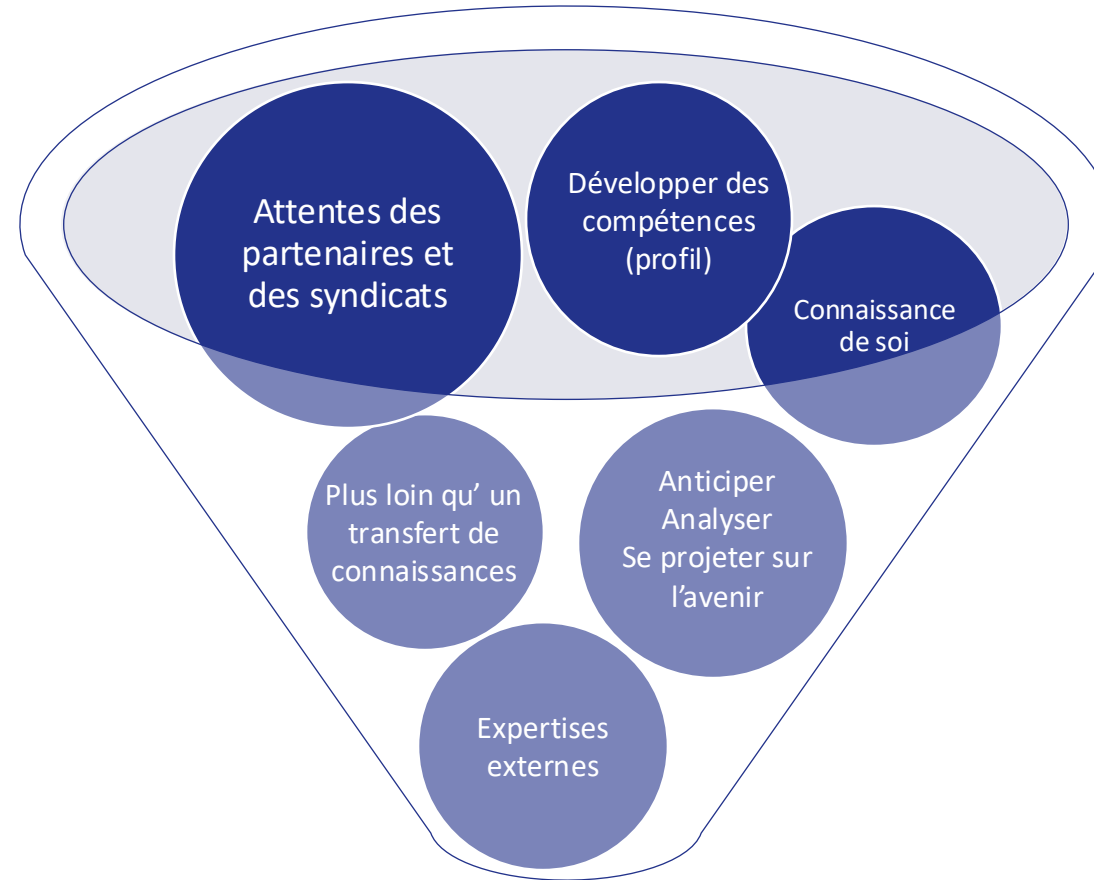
Attentes des partenaires et des syndicats

Développer des compétences (profil)

Connaissance de soi

Plus loin qu' un transfert de connaissances

Anticiper
Analyser
Se projeter sur l'avenir

Expertises externes